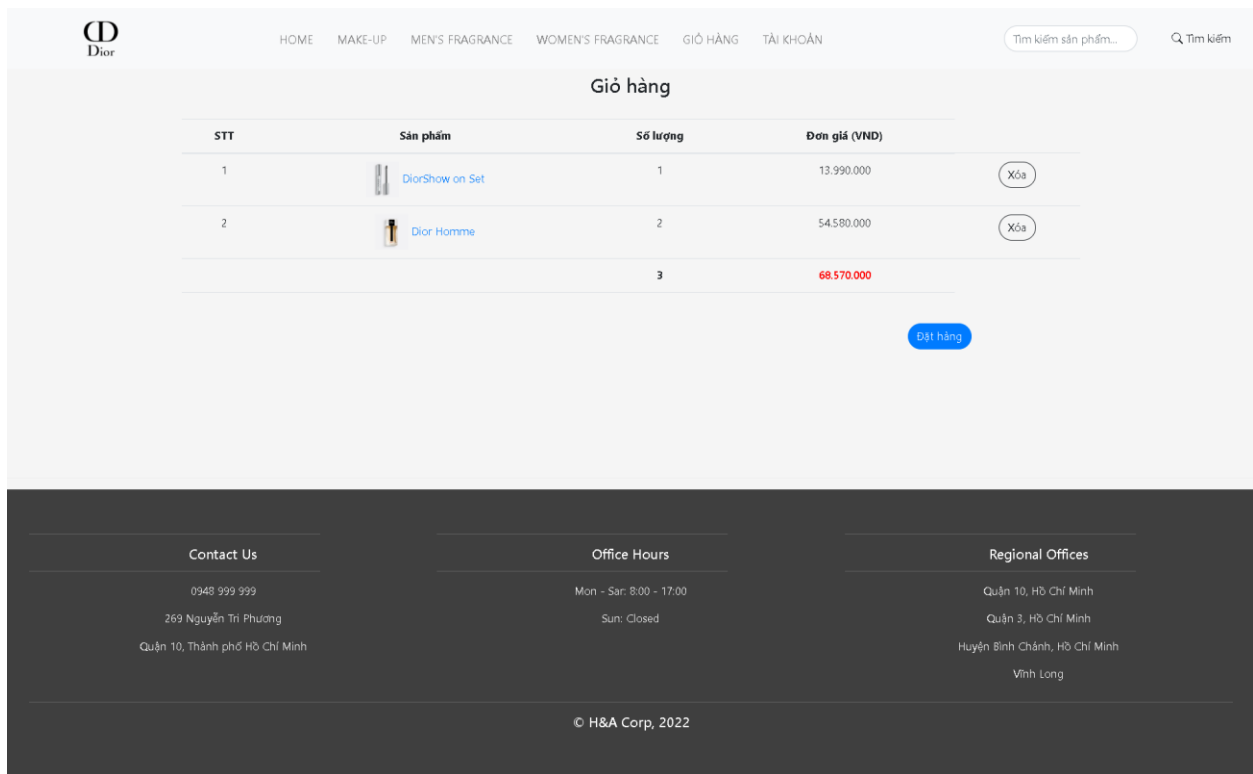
CD
Dior

HOME MAKE-UP MEN'S FRAGRANCE WOMEN'S FRAGRANCE GIỎ HÀNG TÀI KHOẢN

Tìm kiếm sản phẩm...

Tìm kiếm

Giỏ hàng

| STT | Sản phẩm | Số lượng | Đơn giá (VND) | |
|---|---|---|---|---|
| 1 | DiorShow on Set | 1 | 13.990.000 | Xóa |
| 2 | Dior Homme | 2 | 54.580.000 | Xóa |
| | | 3 | 68.570.000 | |

Đặt hàng

Contact Us

0948 999 999

269 Nguyễn Tri Phương

Quận 10, Thành phố Hồ Chí Minh

Office Hours

Mon - Sar: 8:00 - 17:00

Sun: Closed

Regional Offices

Quận 10, Hồ Chí Minh

Quận 3, Hồ Chí Minh

Huyện Bình Chánh, Hồ Chí Minh

Vĩnh Long

© H&A Corp, 2022